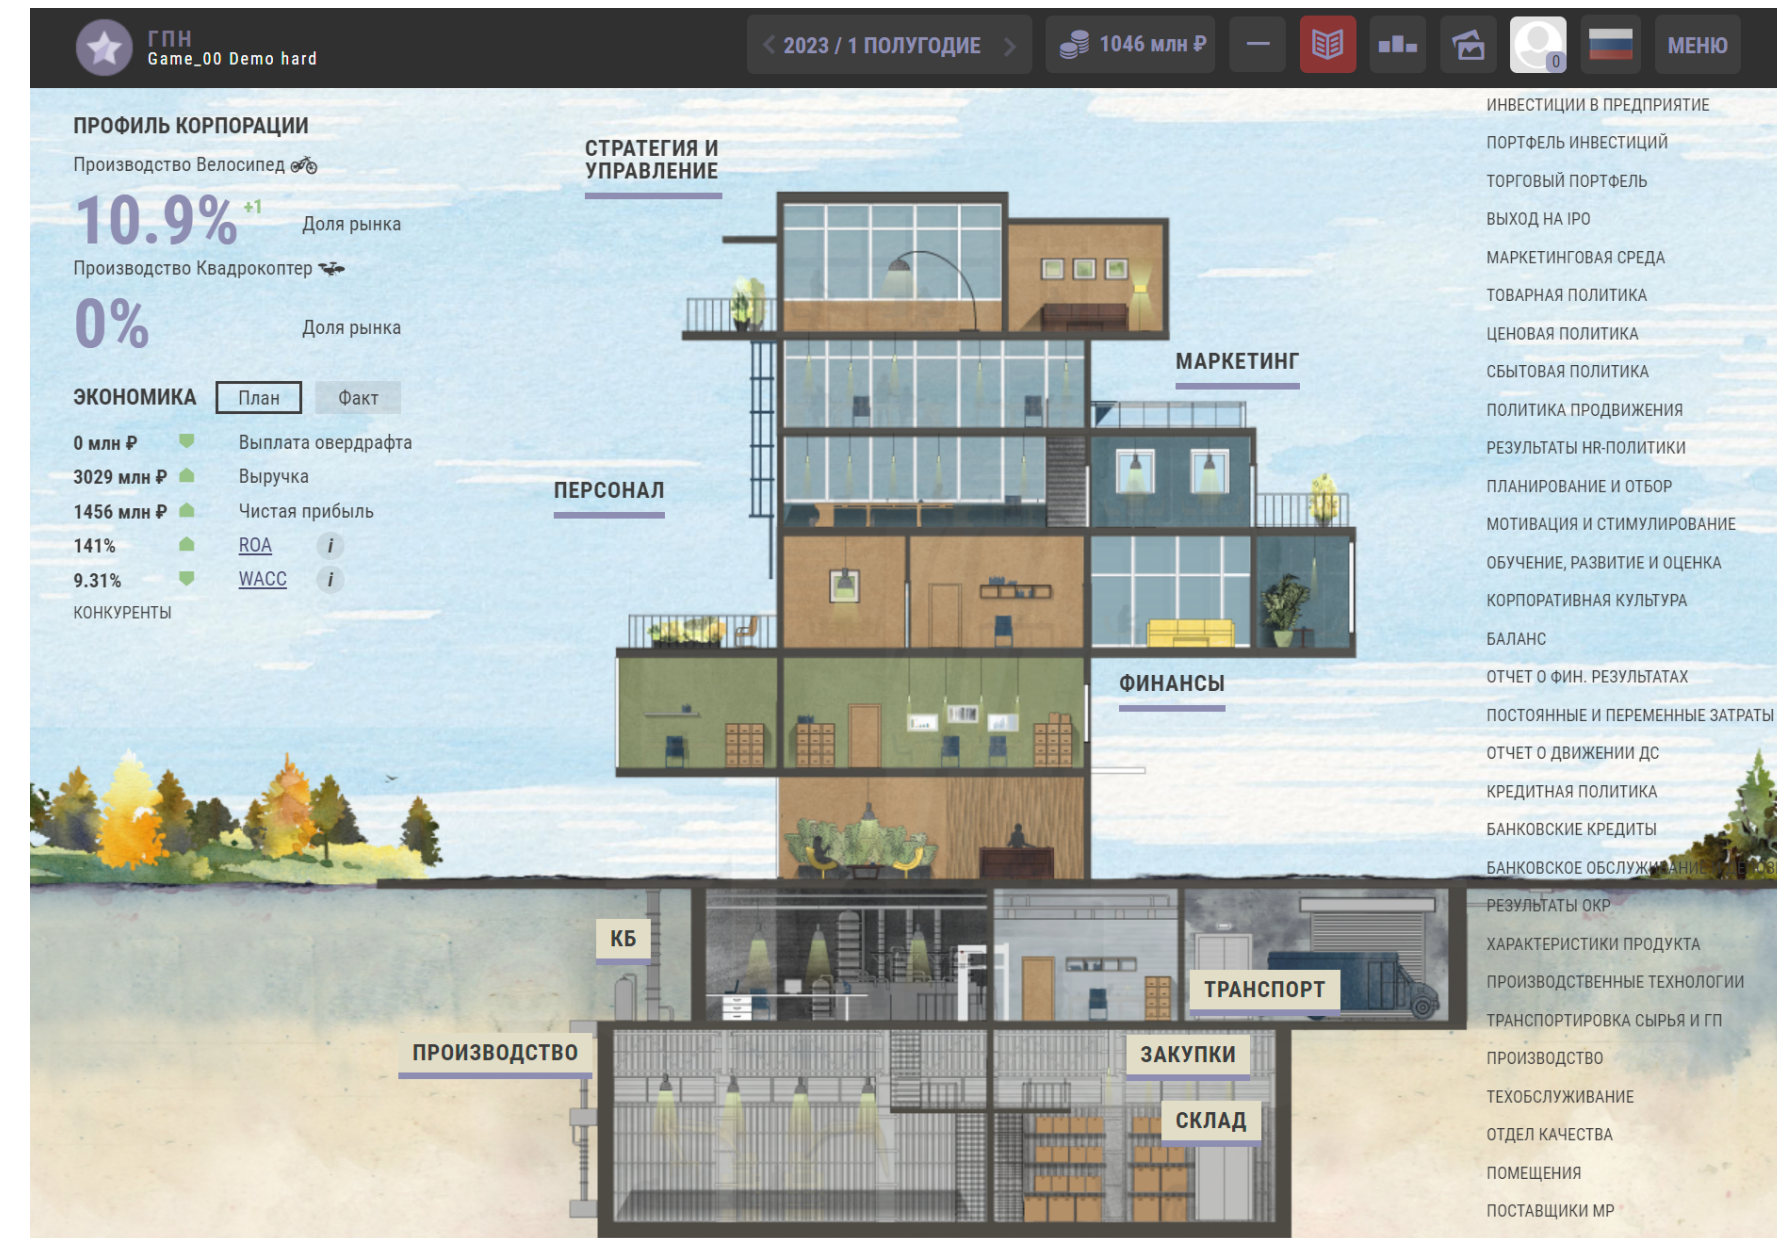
ГПН
Game_00 Demo hard

< 2023 / 1 ПОЛУГОДИЕ >

1046 млн ₽

0

МЕНЮ

ПРОФИЛЬ КОРПОРАЦИИ

Производство Велосипед

10.9% +1 Доля рынка

Производство Квадрокоптер

0% Доля рынка

ЭКОНОМИКА План Факт

0 млн ₽ Выплата овердрафта
3029 млн ₽ Выручка
1456 млн ₽ Чистая прибыль
141% ROA i
9.31% WACC i

КОНКУРЕНТЫ

СТРАТЕГИЯ И УПРАВЛЕНИЕ

МАРКЕТИНГ

ПЕРСОНАЛ

ФИНАНСЫ

КБ

ТРАНСПОРТ

ПРОИЗВОДСТВО

ЗАКУПКИ

СКЛАД

ИНВЕСТИЦИИ В ПРЕДПРИЯТИЕ
ПОРТФЕЛЬ ИНВЕСТИЦИЙ
ТОРГОВЫЙ ПОРТФЕЛЬ
ВЫХОД НА IPO
МАРКЕТИНГОВАЯ СРЕДА
ТОВАРНАЯ ПОЛИТИКА
ЦЕНОВАЯ ПОЛИТИКА
СБЫТОВАЯ ПОЛИТИКА
ПОЛИТИКА ПРОДВИЖЕНИЯ
РЕЗУЛЬТАТЫ HR-ПОЛИТИКИ
ПЛАНИРОВАНИЕ И ОТБОР
МОТИВАЦИЯ И СТИМУЛИРОВАНИЕ
ОБУЧЕНИЕ, РАЗВИТИЕ И ОЦЕНКА
КОРПОРАТИВНАЯ КУЛЬТУРА
БАЛАНС
ОТЧЕТ О ФИН. РЕЗУЛЬТАТАХ
ПОСТОЯННЫЕ И ПЕРЕМЕННЫЕ ЗАТРАТЫ
ОТЧЕТ О ДВИЖЕНИИ ДС
КРЕДИТНАЯ ПОЛИТИКА
БАНКОВСКИЕ КРЕДИТЫ
БАНКОВСКОЕ ОБСЛУЖИВАНИЕ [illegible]
РЕЗУЛЬТАТЫ ОКР
ХАРАКТЕРИСТИКИ ПРОДУКТА
ПРОИЗВОДСТВЕННЫЕ ТЕХНОЛОГИИ
ТРАНСПОРТИРОВКА СЫРЬЯ И ГП
ПРОИЗВОДСТВО
ТЕХОБСЛУЖИВАНИЕ
ОТДЕЛ КАЧЕСТВА
ПОМЕЩЕНИЯ
ПОСТАВЩИКИ МР